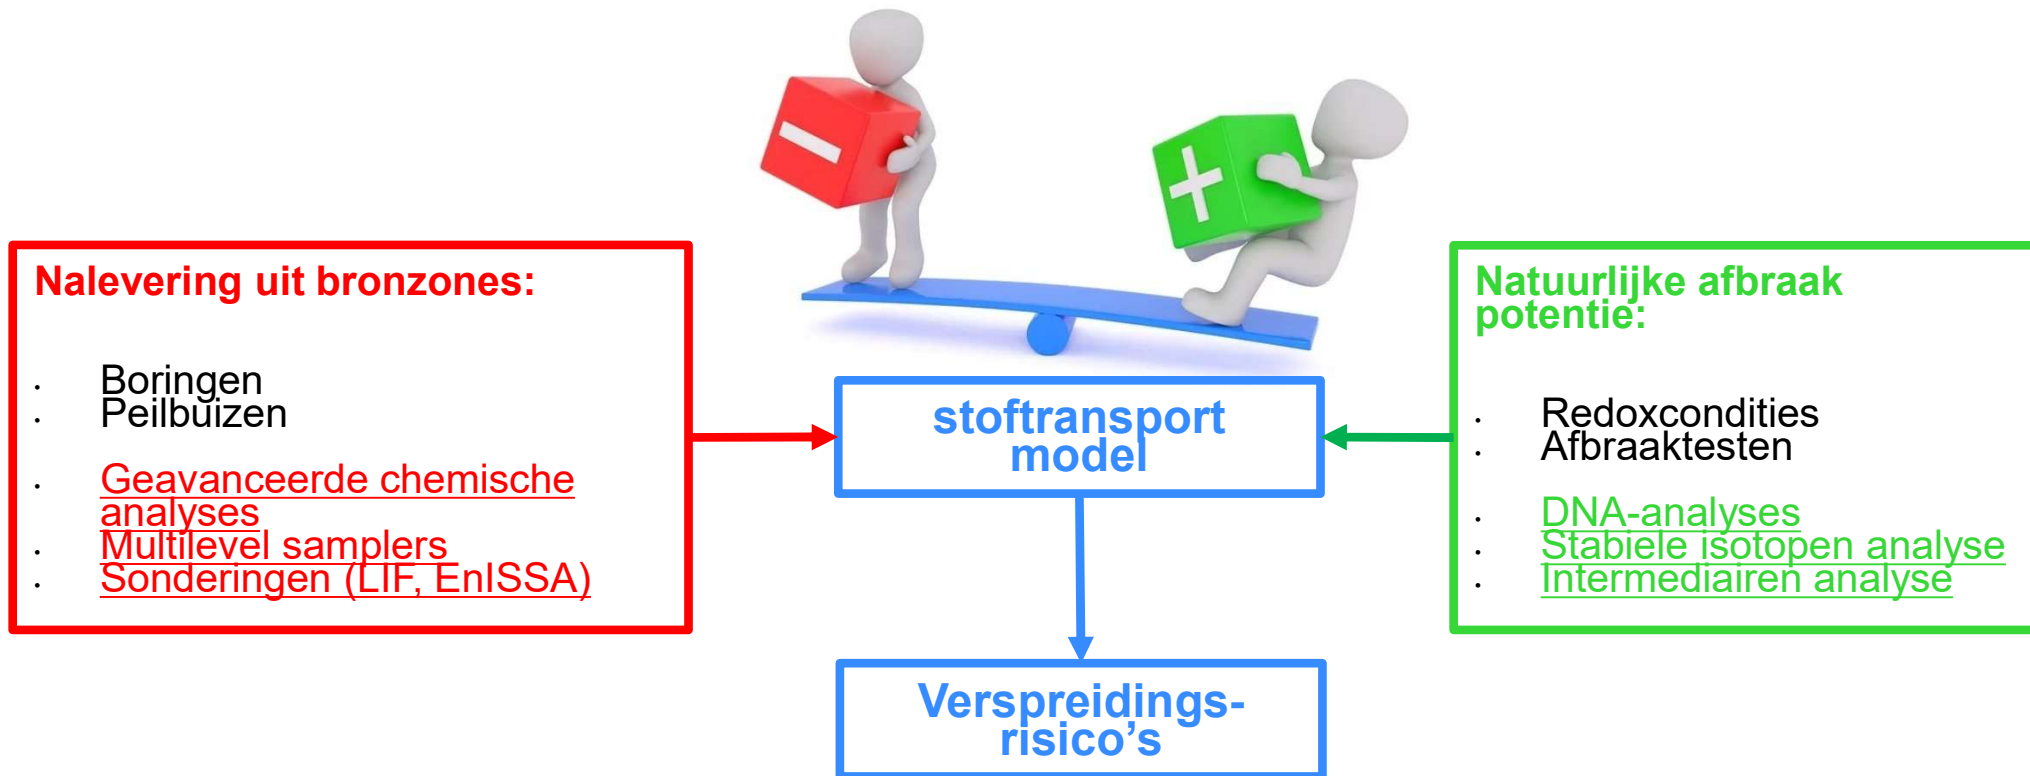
Nalevering uit bronzones:

- Boringen
- Peilbuizen

- Geavanceerde chemische analyses
- Multilevel samplers
- Sonderingen (LIF, EnISSA)

stoftransport model

Natuurlijke afbraak potentie:

- Redoxcondities
- Afbraaktesten

- DNA-analyses
- Stabiele isotopen analyse
- Intermediairen analyse

Verspreidings-risico's